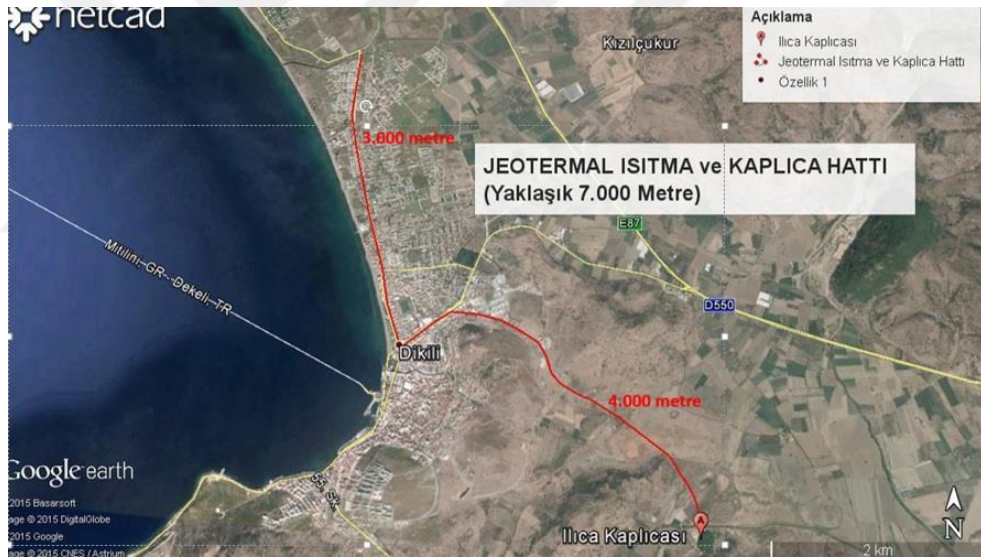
netcad

Açıklama
Ilıca Kaplıcası
Jeotermal Isıtma ve Kaplıca Hattı
Özellik 1

Kızılçukur

3.000 metre

JEOTERMAL ISITMA ve KAPLICA HATTI
(Yaklaşık 7.000 Metre)

E87

Mitilini-GR--Dekeli-TR

D550

Dikili

4.000 metre

Google earth
2015 Basarsoft
age © 2015 DigitalGlobe
2015 Google
age © 2015 CNES / Astrium

55. Sk.

Ilıca Kaplıcası

N

2 km